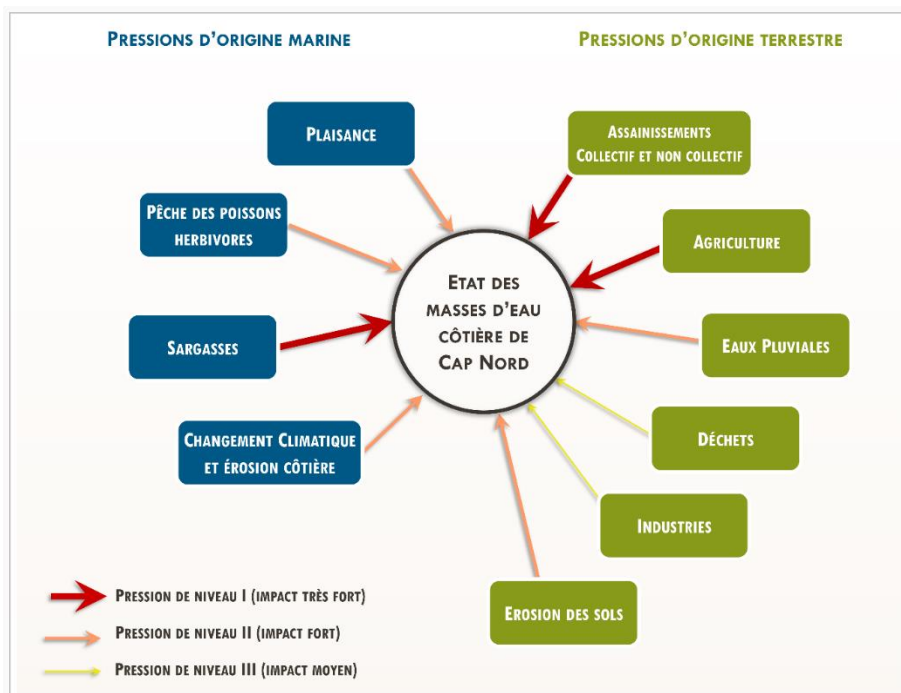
Pressions d'origine marine

Pressions d'origine terrestre

Plaisance

Pêche des poissons herbivores

Sargasses

Changement Climatique et érosion côtière

Assainissements Collectif et non collectif

Agriculture

Eaux Pluviales

Déchets

Industries

Erosion des sols

Etat des masses d'eau côtière de Cap Nord

Pression de niveau I (impact très fort)

Pression de niveau II (impact fort)

Pression de niveau III (impact moyen)